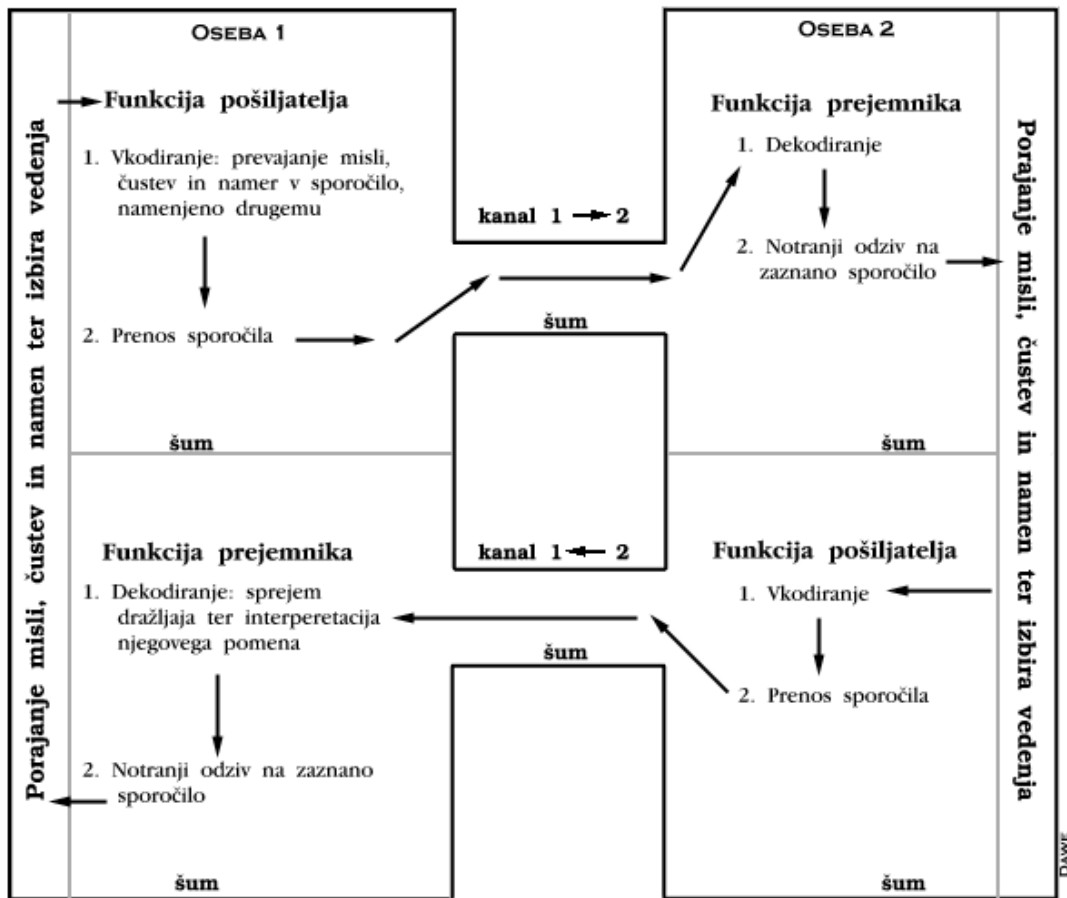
Porajanje misli, čustev in namen ter izbira vedenja

Oseba 1

Funkcija pošiljatelja

1. Vkodiranje: prevajanje misli, čustev in namer v sporočilo, namenjeno drugemu

2. Prenos sporočila

šum

kanal 1 → 2

šum

Oseba 2

Funkcija prejemnika

1. Dekodiranje

2. Notranji odziv na zaznano sporočilo

šum

Porajanje misli, čustev in namen ter izbira vedenja

Funkcija prejemnika

1. Dekodiranje: sprejem dražljaja ter interperetacija njegovega pomena

2. Notranji odziv na zaznano sporočilo

šum

kanal 1 ← 2

šum

Funkcija pošiljatelja

1. Vkodiranje

2. Prenos sporočila

šum

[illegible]